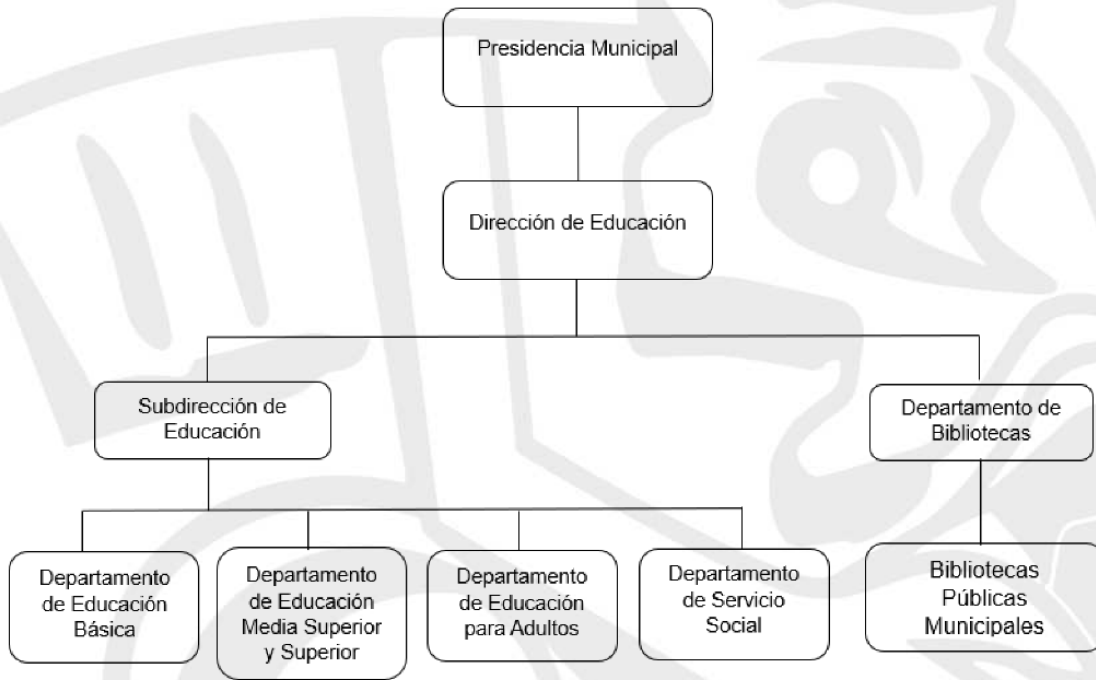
Presidencia Municipal

Dirección de Educación

Subdirección de Educación

Departamento de Bibliotecas

Departamento de Educación Básica

Departamento de Educación Media Superior y Superior

Departamento de Educación para Adultos

Departamento de Servicio Social

Bibliotecas Públicas Municipales